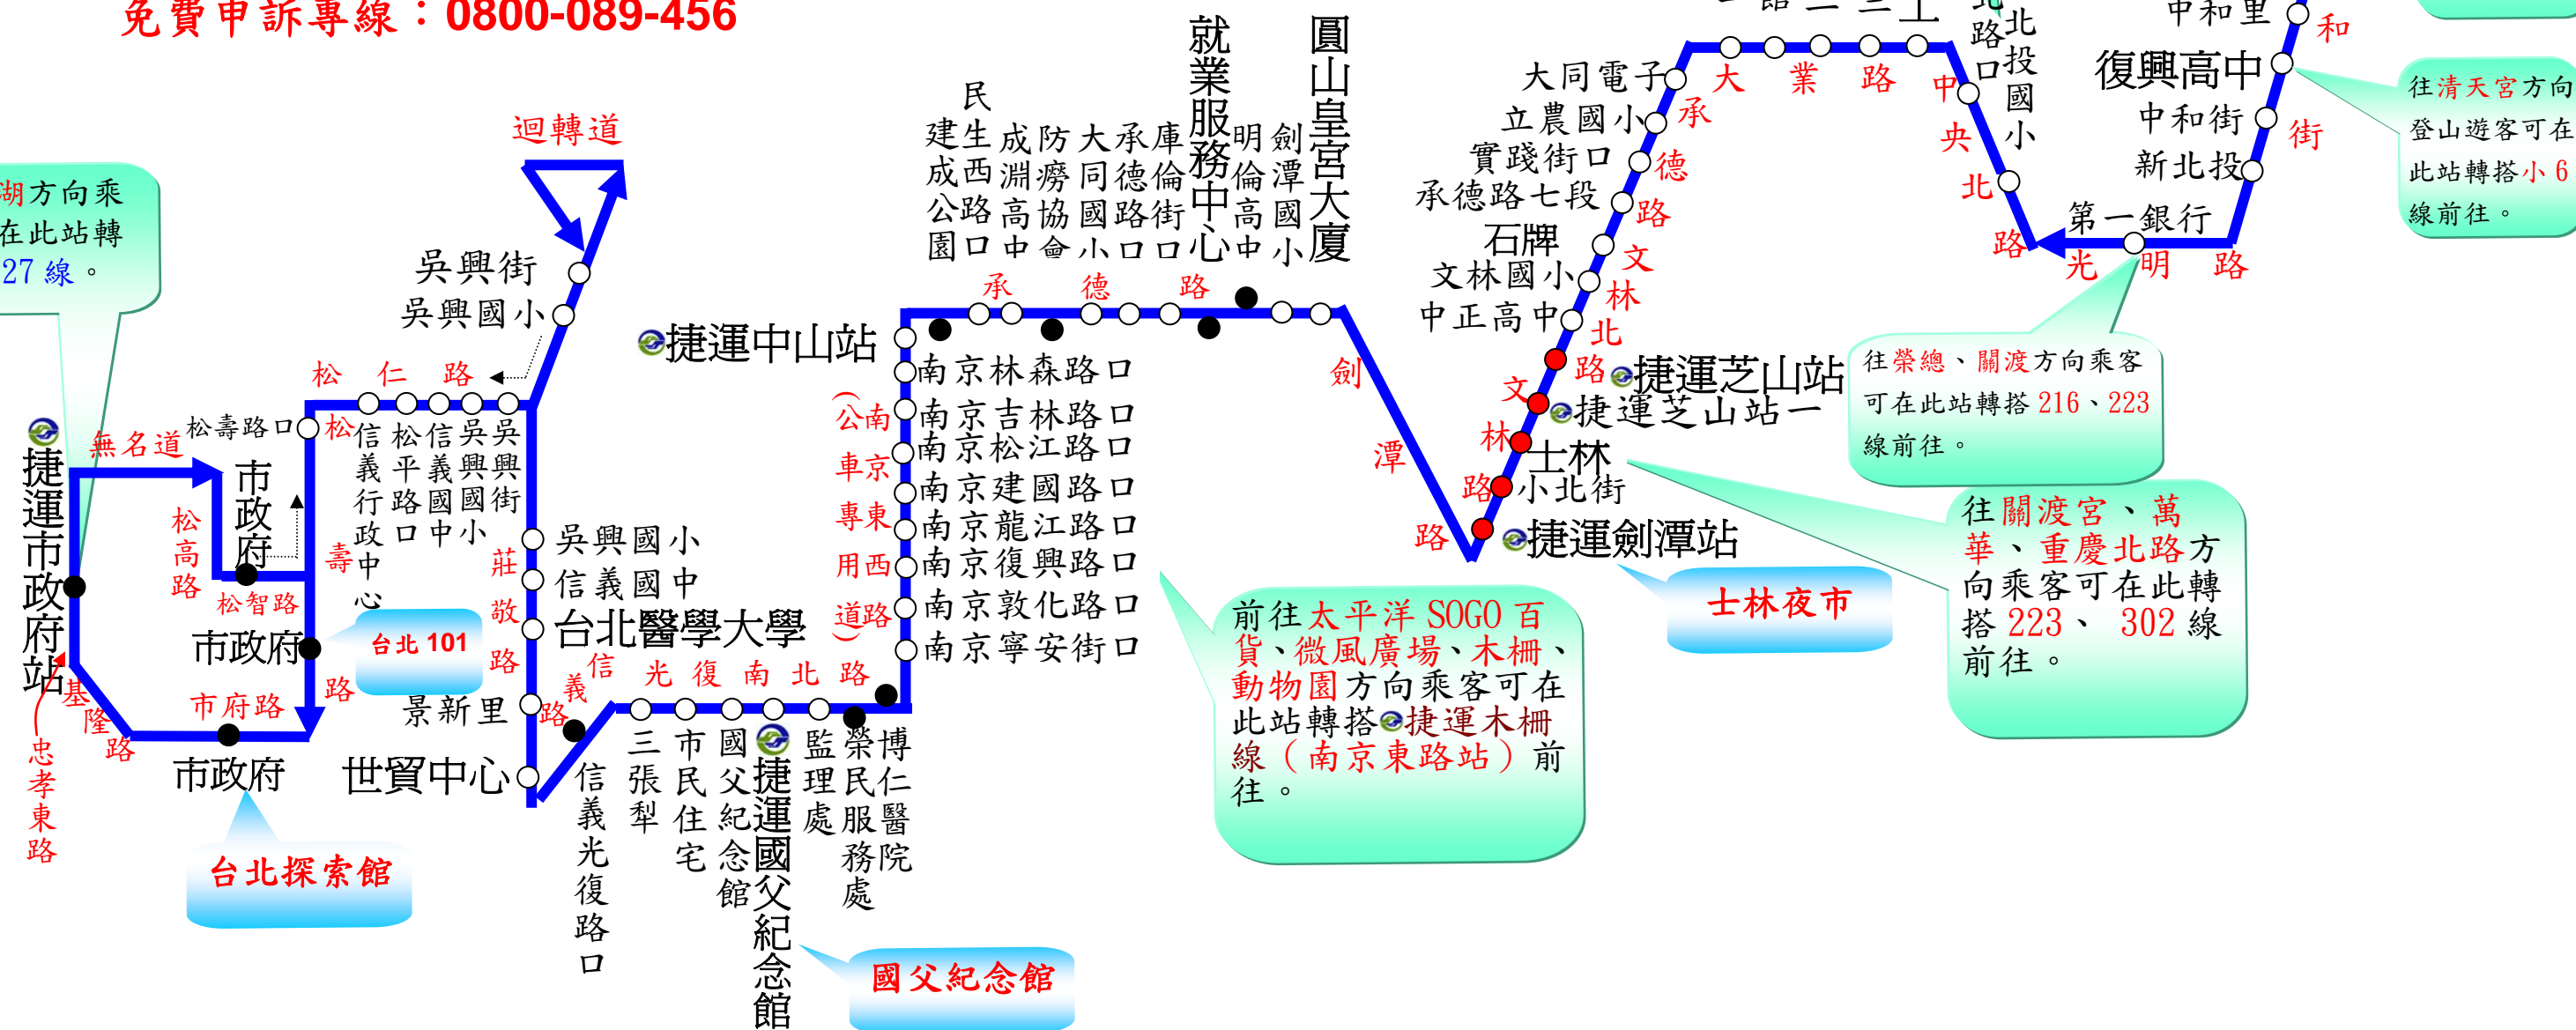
免費申訴專線：0800-089-456

迴轉道

湖方向乘
在此站轉
27 線。

吳興街
吳興國小

松 仁 路

無名道
松壽路口
松
信義行政中心
松平路口
信義國中
吳興國小
吳興街

壽
中
心

捷運市政府站

市政府

松高路

松智路

市政府

台北101

市府路

基隆路

忠孝東路

市政府

台北探索館

世貿中心

景新里

莊敬路

吳興國小
信義國中
台北醫學大學

信義路

信義光復路口

三張犁
市民住宅
國父紀念館
捷運國父紀念館
監理處
榮民服務處
博仁醫院

國父紀念館

信 光 復 南 北 路

捷運中山站

南京東路（公車專用西道路）

南京林森路口
南京吉林路口
南京松江路口
南京建國路口
南京龍江路口
南京復興路口
南京敦化路口
南京寧安街口

民生西路口
建成公園
成淵高中
防癆協會
大同國小
承德路口
庫倫街口
就業服務中心
明倫高中
劍潭國小
圓山皇宮大廈

承 德 路

劍潭路

前往太平洋 SOGO 百貨、微風廣場、木柵、動物園方向乘客可在此站轉搭捷運木柵線（南京東路站）前往。

捷運劍潭站

士林夜市

小北街
士林

捷運芝山站一
捷運芝山站

中正高中
文林國小
石牌
承德路七段
實踐街口
立農國小
大同電子

承德路

文林北路

文林路

大 業 路

路 二 三 工

中央北路

北投國小
北路口

第一銀行

光 明 路

往榮總、關渡方向乘客可在此站轉搭 216、223 線前往。

往關渡宮、萬華、重慶北路方向乘客可在此轉搭 223、 302 線前往。

中和里
復興高中
中和街
新北投

和
街

往清天宮方向
登山遊客可在
此站轉搭小 6
線前往。